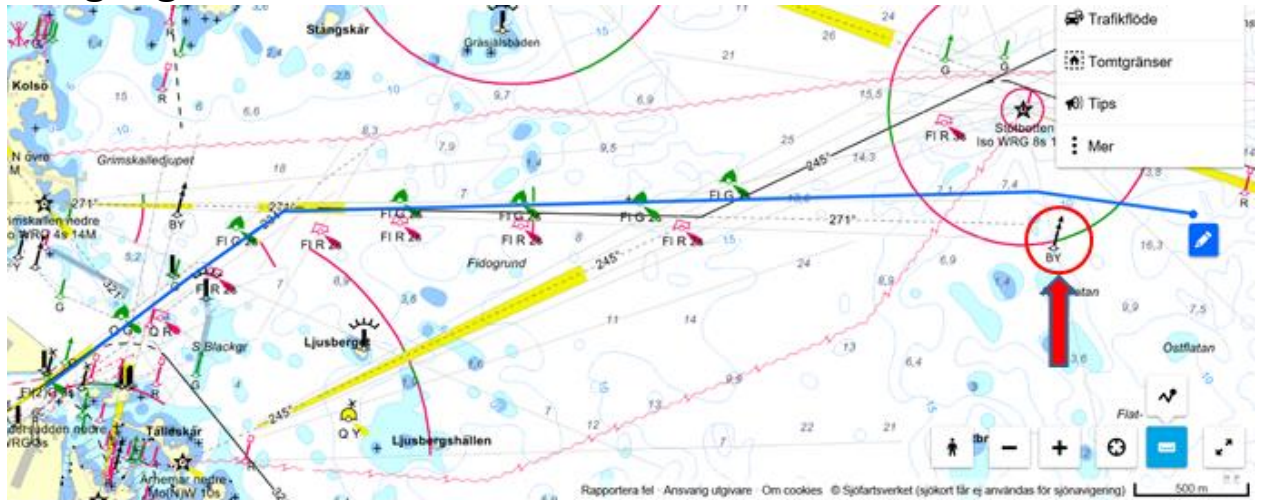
Stångskär
Gråsjälsbaden
Kolsö
N övre
Grimskalledjupet
Grimskallen nedre
Iso WRG 4s 14M
BY
Fl G
Fl R
Fl G
Fl R
Fl G
Fl R
Fl G
Fl R
Fl G
Fl R
271°
271°
245°
245°
245°
Fidogrund
Stolbotten
Iso WRG 8s 1
Fl R
G
G
BY
Q G
Q R
S Blackgr
Ljusberget
Q Y
Ljusbergshällen
Talleskär
Ärnemar nedre
Mo(N)W 10s
Östflatan
Flat-
Trafikflöde
Tomtgränser
Tips
Mer
Rapportera fel · Ansvarig utgivare · Om cookies · © Sjöfartsverket (sjökort får ej användas för sjönavigering)
500 m